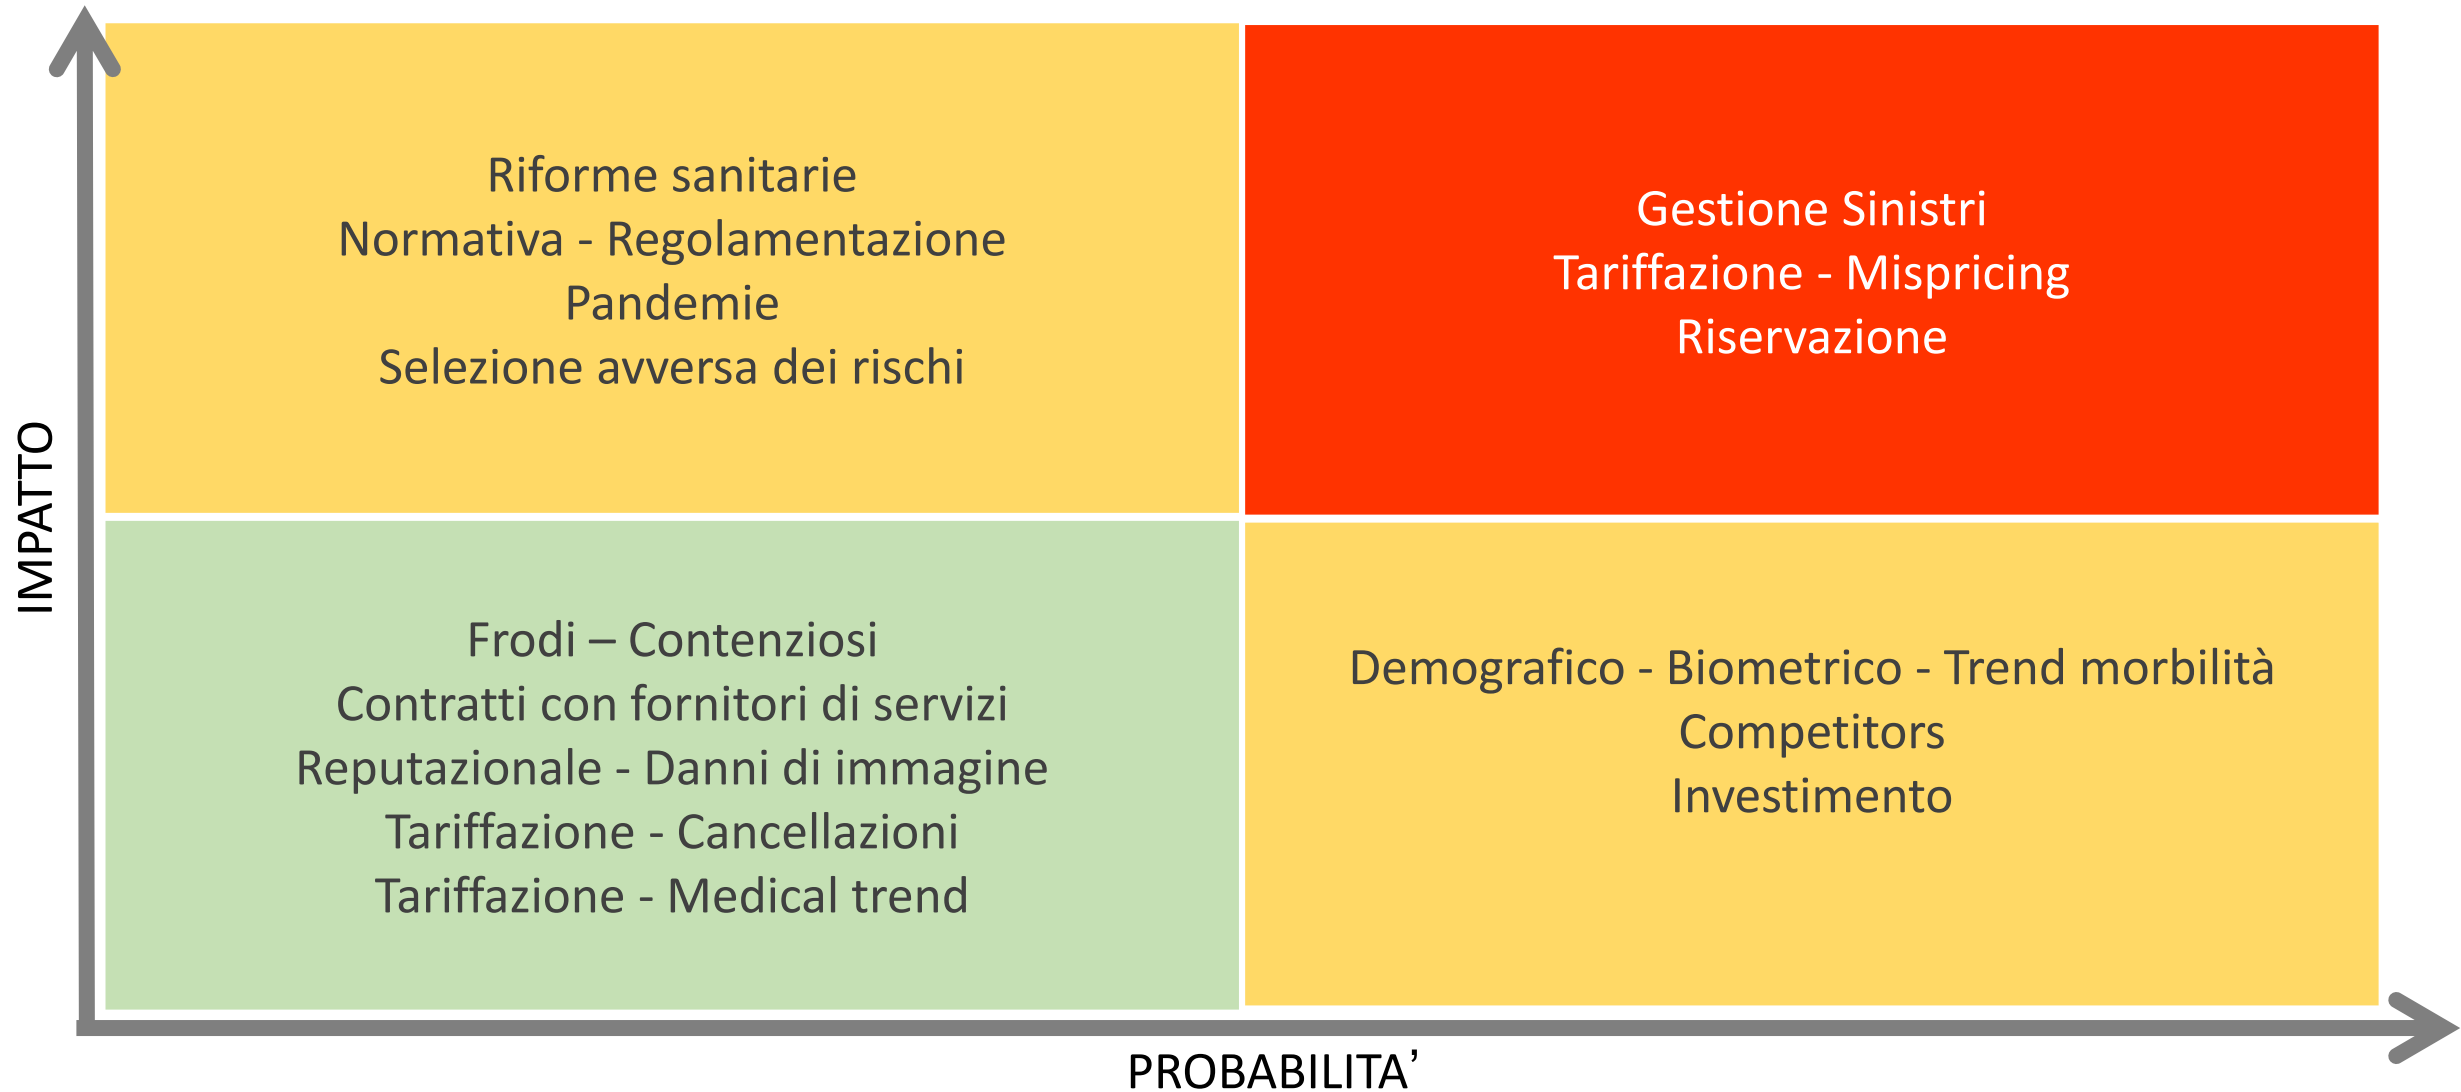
IMPATTO

Riforme sanitarie
Normativa - Regolamentazione
Pandemie
Selezione avversa dei rischi

Gestione Sinistri
Tariffazione - Mispricing
Riservazione

Frodi – Contenziosi
Contratti con fornitori di servizi
Reputazionale - Danni di immagine
Tariffazione - Cancellazioni
Tariffazione - Medical trend

Demografico - Biometrico - Trend morbilità
Competitors
Investimento

PROBABILITA’